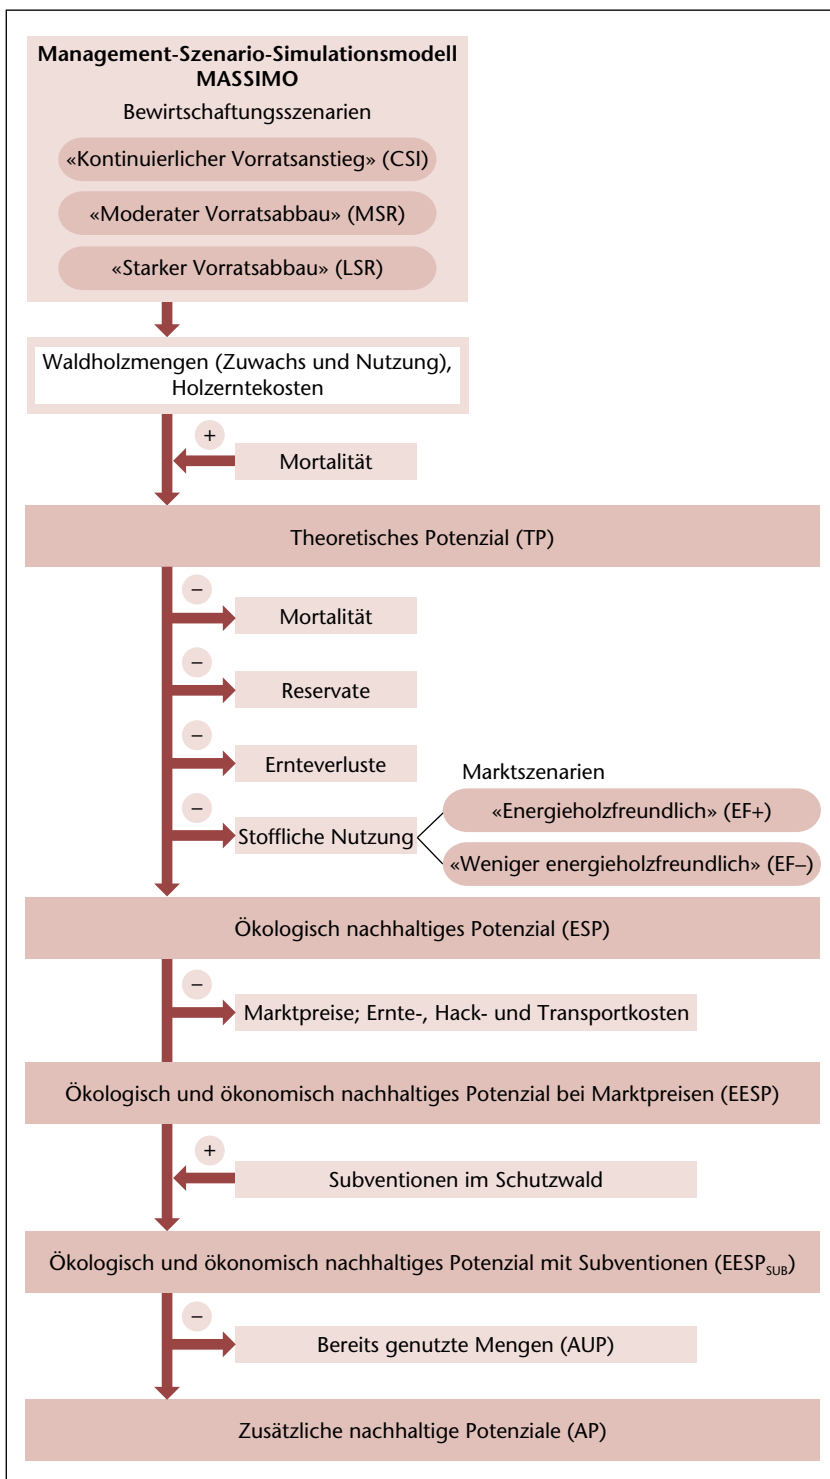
Management-Szenario-Simulationsmodell MASSIMO

Bewirtschaftungsszenarien

«Kontinuierlicher Vorratsanstieg» (CSI)

«Moderater Vorratsabbau» (MSR)

«Starker Vorratsabbau» (LSR)

Waldholzmengen (Zuwachs und Nutzung), Holzerntekosten

+

Mortalität

Theoretisches Potenzial (TP)

–

Mortalität

–

Reservate

–

Ernteverluste

–

Stoffliche Nutzung

Marktszenarien

«Energieholzfreundlich» (EF+)

«Weniger energieholzfreundlich» (EF–)

Ökologisch nachhaltiges Potenzial (ESP)

–

Marktpreise; Ernte-, Hack- und Transportkosten

Ökologisch und ökonomisch nachhaltiges Potenzial bei Marktpreisen (EESP)

+

Subventionen im Schutzwald

Ökologisch und ökonomisch nachhaltiges Potenzial mit Subventionen ($EESP_{SUB}$)

–

Bereits genutzte Mengen (AUP)

Zusätzliche nachhaltige Potenziale (AP)